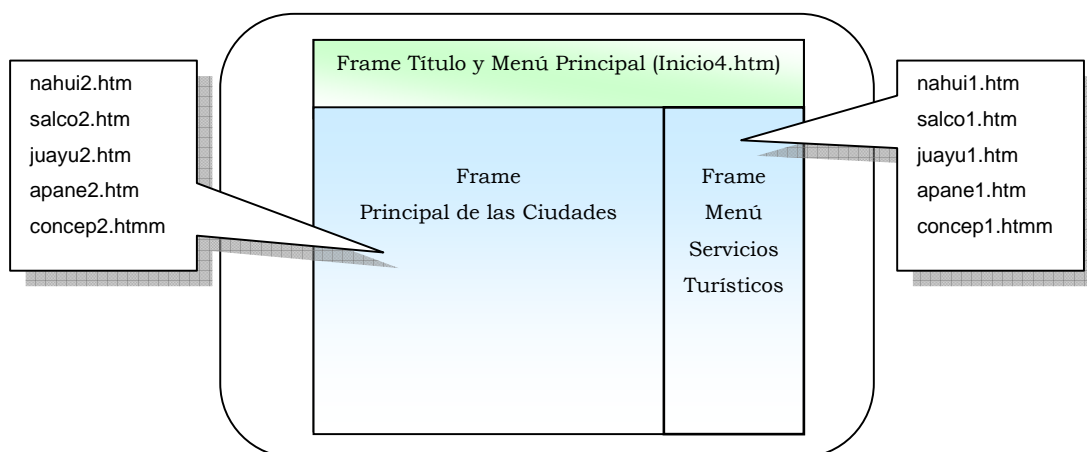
nahui2.htm
salco2.htm
juayu2.htm
apane2.htm
concep2.htmm

Frame Título y Menú Principal (Inicio4.htm)

Frame
Principal de las Ciudades

Frame
Menú
Servicios
Turísticos

nahui1.htm
salco1.htm
juayu1.htm
apane1.htm
concep1.htmm